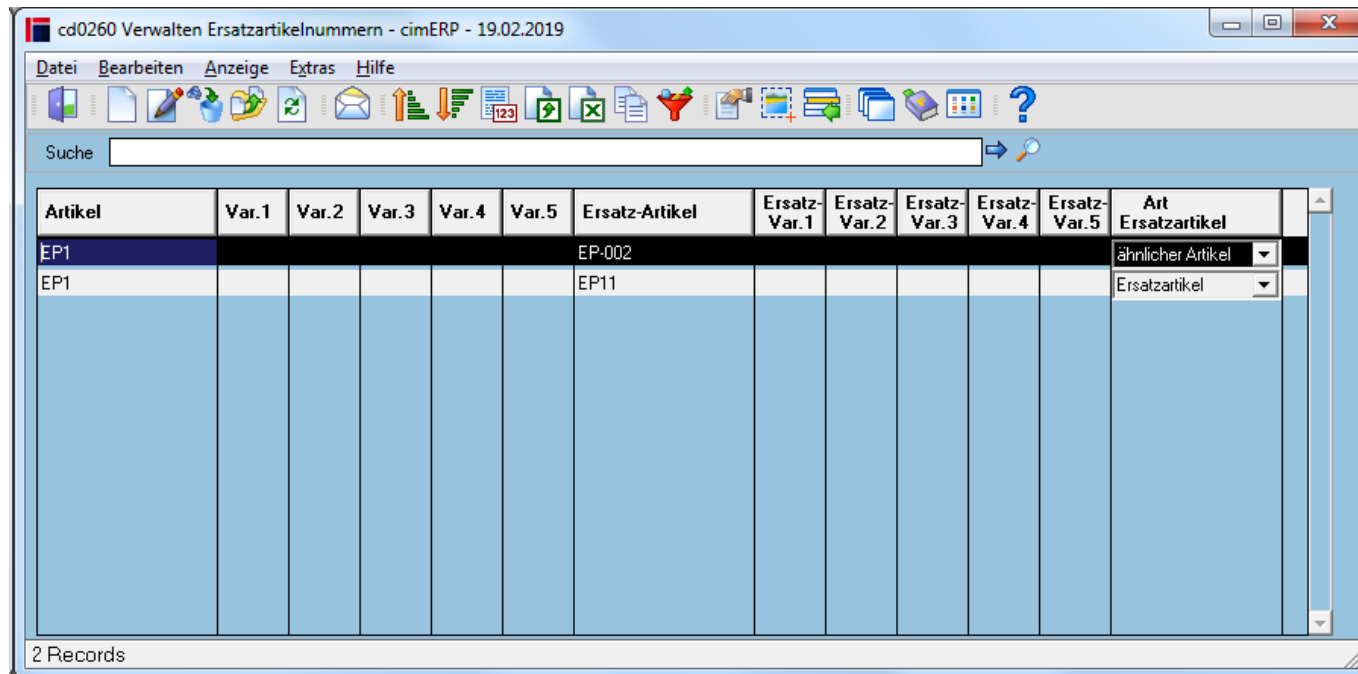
cd0260 Verwalten Ersatzartikelnummern - cimERP - 19.02.2019

Datei Bearbeiten Anzeige Extras Hilfe

Suche

| Artikel | Var.1 | Var.2 | Var.3 | Var.4 | Var.5 | Ersatz-Artikel | Ersatz-Var.1 | Ersatz-Var.2 | Ersatz-Var.3 | Ersatz-Var.4 | Ersatz-Var.5 | Art Ersatzartikel |
|---|---|---|---|---|---|---|---|---|---|---|---|---|
| EP1 | | | | | | EP-002 | | | | | | ähnlicher Artikel |
| EP1 | | | | | | EP11 | | | | | | Ersatzartikel |

2 Records